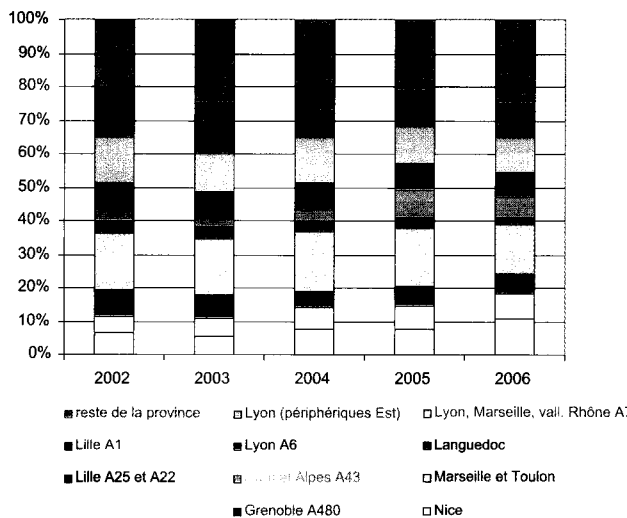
100%
90%
80%
70%
60%
50%
40%
30%
20%
10%
0%

2002
2003
2004
2005
2006

reste de la province
Lyon (périphériques Est)
Lyon, Marseille, vall. Rhône A7
Lille A1
Lyon A6
Languedoc
Lille A25 et A22
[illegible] et Alpes A43
Marseille et Toulon
Grenoble A480
Nice